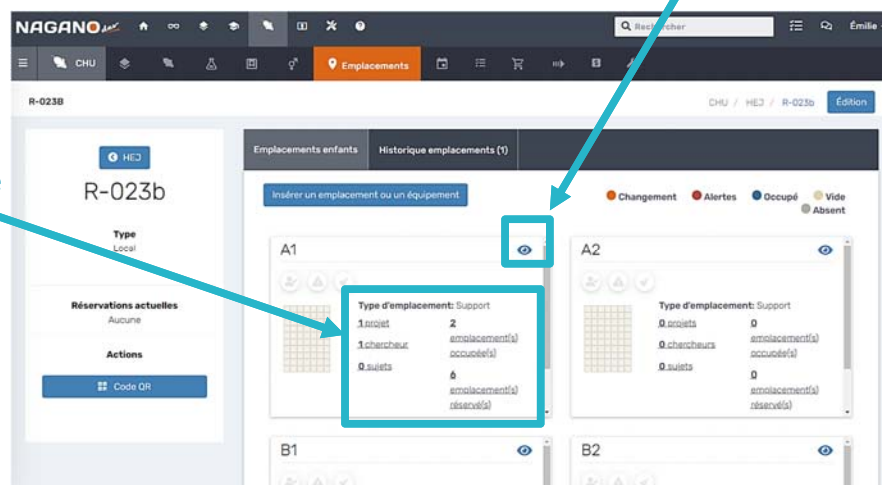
NAGANO

Rechercher

Émilie

CHU

Emplacements

R-023B

CHU / HEJ / R-023b

Édition

HEJ

R-023b

Type
Local

Réservations actuelles
Aucune

Actions

Code QR

Emplacements enfants

Historique emplacements (1)

Insérer un emplacement ou un équipement

Changement

Alertes

Occupé

Vide

Absent

A1

Type d'emplacement: Support

1 projet

2 emplacement(s) occupée(s)

1 chercheur

0 sujets

6 emplacement(s) réservé(s)

A2

Type d'emplacement: Support

0 projets

0 emplacement(s) occupée(s)

0 chercheurs

0 sujets

0 emplacement(s) réservé(s)

B1

B2